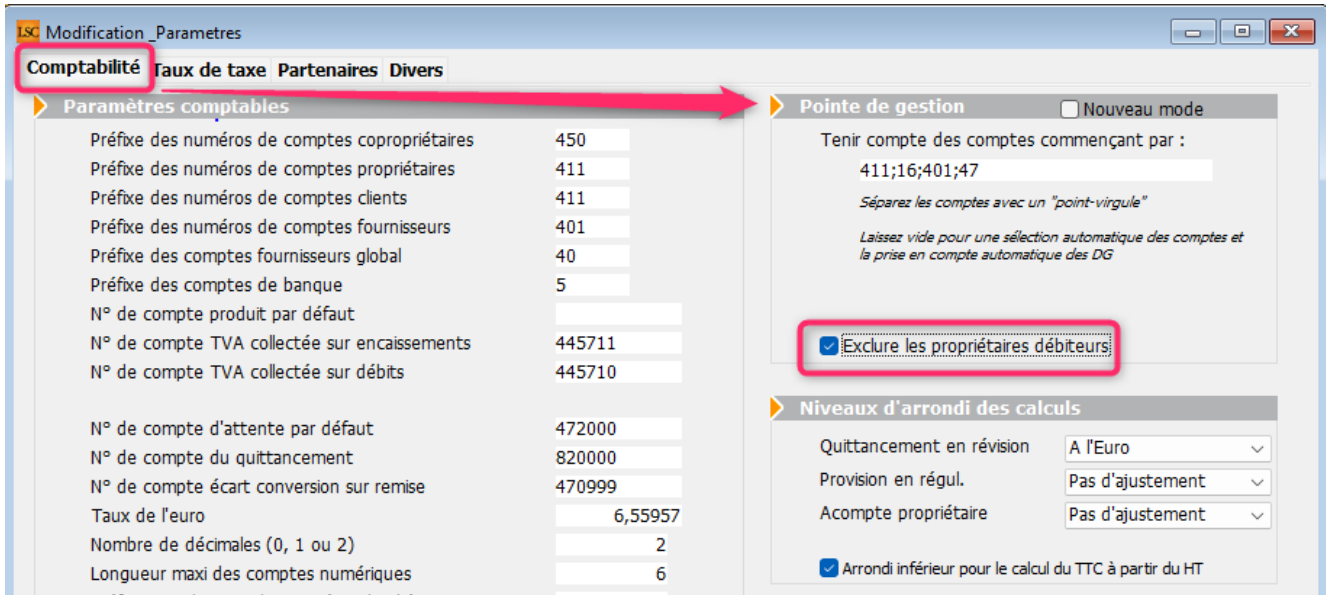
LSC Modification _Parametres

Comptabilité | Taux de taxe | Partenaires | Divers

Paramètres comptables

| | |
|---|---|
| Préfixe des numéros de comptes copropriétaires | 450 |
| Préfixe des numéros de comptes propriétaires | 411 |
| Préfixe des numéros de comptes clients | 411 |
| Préfixe des numéros de comptes fournisseurs | 401 |
| Préfixe des comptes fournisseurs global | 40 |
| Préfixe des comptes de banque | 5 |
| N° de compte produit par défaut | |
| N° de compte TVA collectée sur encaissements | 445711 |
| N° de compte TVA collectée sur débits | 445710 |
| N° de compte d'attente par défaut | 472000 |
| N° de compte du quittancement | 820000 |
| N° de compte écart conversion sur remise | 470999 |
| Taux de l'euro | 6,55957 |
| Nombre de décimales (0, 1 ou 2) | 2 |
| Longueur maxi des comptes numériques | 6 |

Pointe de gestion
Nouveau mode

Tenir compte des comptes commençant par :
411;16;401;47
Séparez les comptes avec un "point-virgule"
Laissez vide pour une sélection automatique des comptes et la prise en compte automatique des DG

Exclure les propriétaires débiteurs

Niveaux d'arrondi des calculs

| | |
|---|---|
| Quittancement en révision | A l'Euro |
| Provision en régul. | Pas d'ajustement |
| Acompte propriétaire | Pas d'ajustement |

Arrondi inférieur pour le calcul du TTC à partir du HT